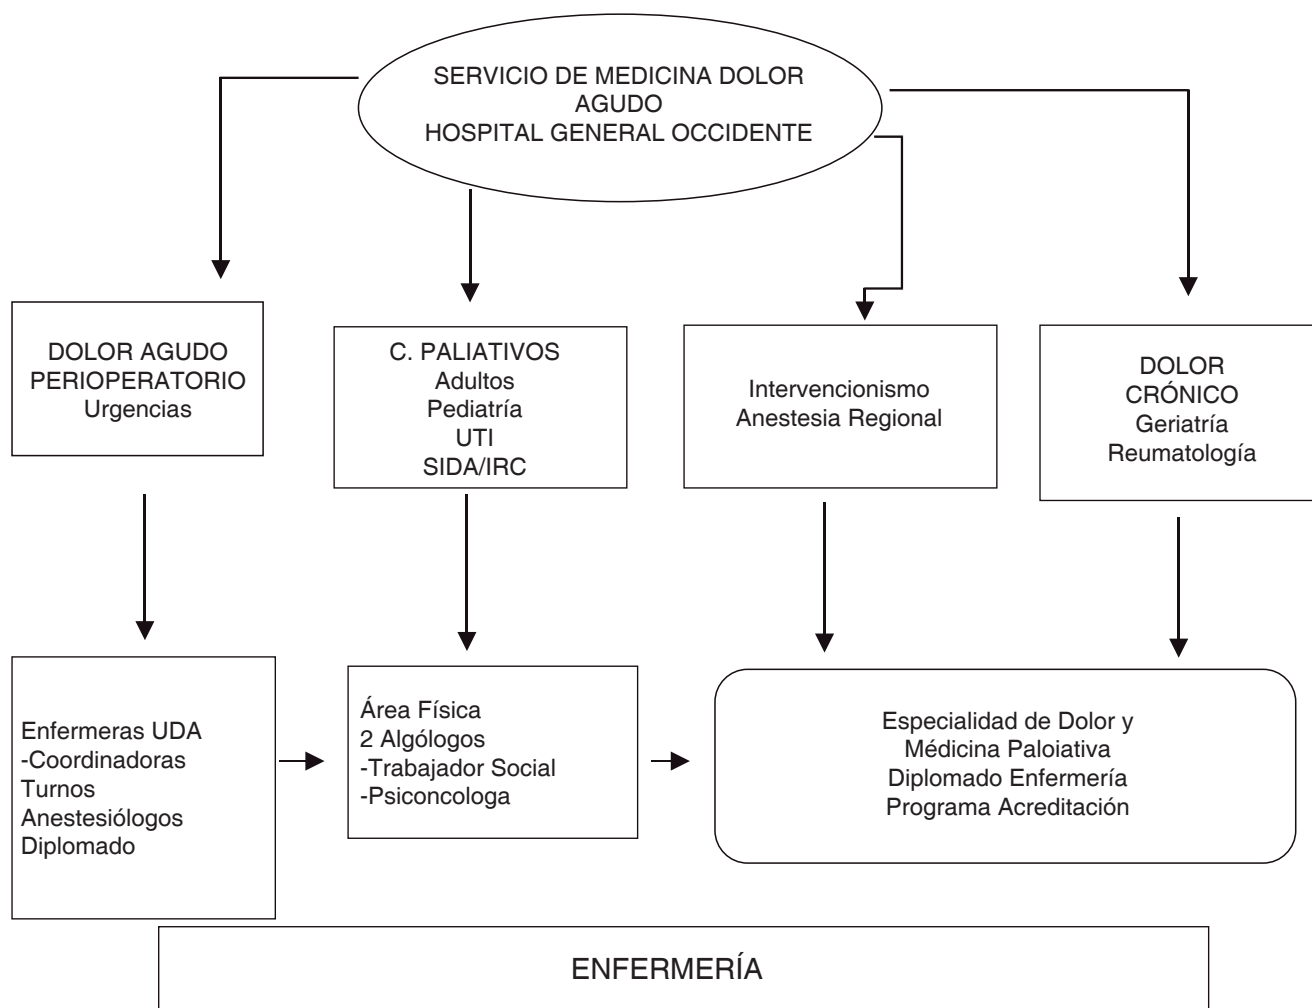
SERVICIO DE MEDICINA DOLOR AGUDO
HOSPITAL GENERAL OCCIDENTE

DOLOR AGUDO
PERIOPERATORIO
Urgencias

C. PALIATIVOS
Adultos
Pediatría
UTI
SIDA/IRC

Intervencionismo
Anestesia Regional

DOLOR
CRÓNICO
Geriatría
Reumatología

Enfermeras UDA
-Coordinadoras
Turnos
Anestesiólogos
Diplomado

Área Física
2 Algólogos
-Trabajador Social
-Psiconcologa

Especialidad de Dolor y
Médicina Paloiativa
Diplomado Enfermería
Programa Acreditación

ENFERMERÍA